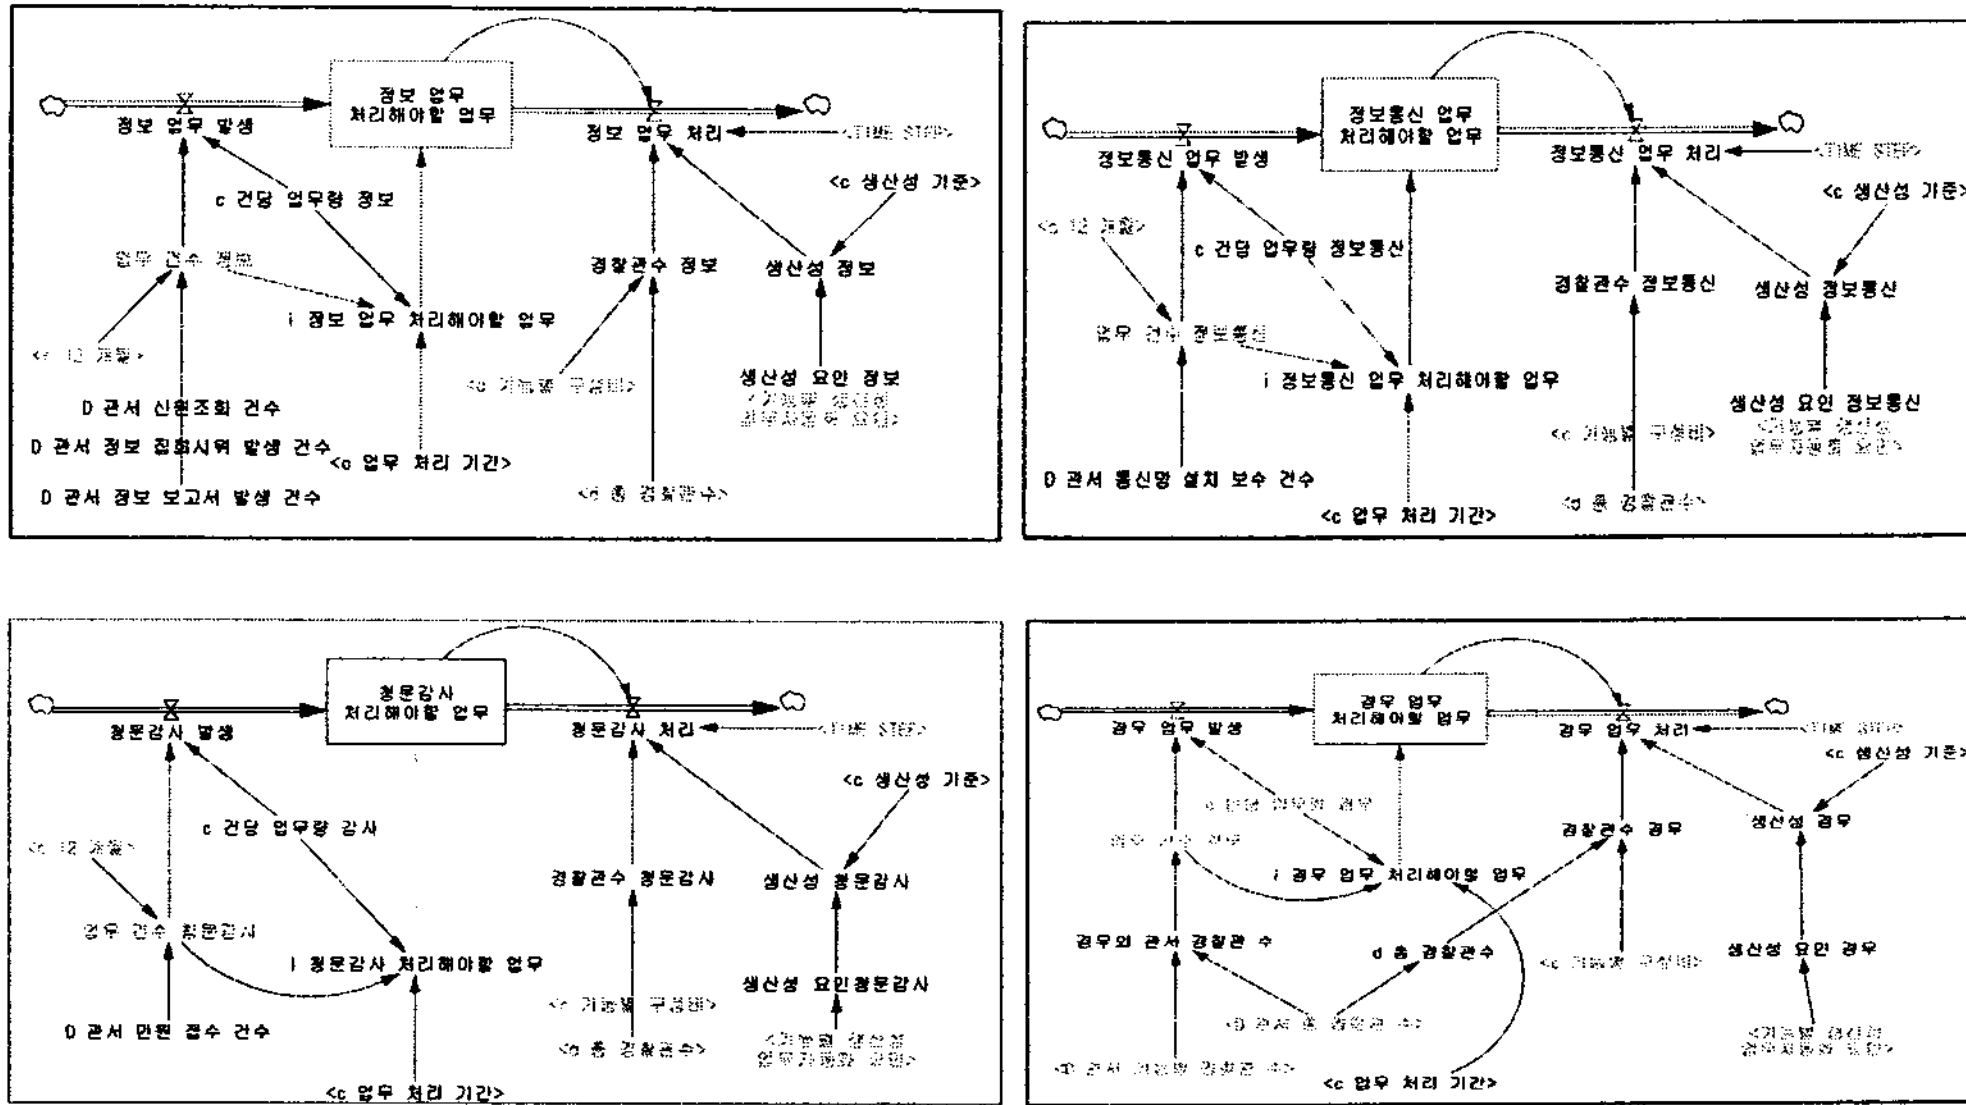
정보 업무 처리해야할 업무
정보 업무 발생
정보 업무 처리
<TIME STEP>
c 건당 업무량 정보
<c 생산성 기준>
업무 건수 정보
경찰관수 정보
생산성 정보
i 정보 업무 처리해야할 업무
<c 12 개월>
<c 기능별 구성비>
생산성 요인 정보
<기능별 생산성 업무자동화 요인>
D 관서 신원조회 건수
D 관서 정보 집회시위 발생 건수
<c 업무 처리 기간>
D 관서 정보 보고서 발생 건수
<d 총 경찰관수>

정보통신 업무 처리해야할 업무
정보통신 업무 발생
정보통신 업무 처리
<TIME STEP>
<c 생산성 기준>
<c 12 개월>
c 건당 업무량 정보통신
경찰관수 정보통신
생산성 정보통신
업무 건수 정보통신
i 정보통신 업무 처리해야할 업무
생산성 요인 정보통신
<기능별 생산성 업무자동화 요인>
<c 기능별 구성비>
D 관서 통신망 설치 보수 건수
<d 총 경찰관수>
<c 업무 처리 기간>

청문감사 처리해야할 업무
청문감사 발생
청문감사 처리
<TIME STEP>
<c 생산성 기준>
c 건당 업무량 감사
<c 12 개월>
경찰관수 청문감사
생산성 청문감사
업무 건수 청문감사
i 청문감사 처리해야할 업무
생산성 요인청문감사
<c 기능별 구성비>
D 관서 민원 접수 건수
<d 총 경찰관수>
<기능별 생산성 업무자동화 요인>
<c 업무 처리 기간>

경무 업무 처리해야할 업무
경무 업무 발생
경무 업무 처리
<TIME STEP>
<c 생산성 기준>
c 건당 업무량 경무
업무 건수 경무
경찰관수 경무
생산성 경무
i 경무 업무 처리해야할 업무
경무외 관서 경찰관 수
d 총 경찰관수
<c 기능별 구성비>
생산성 요인 경무
<D 관서 총 경찰관 수>
<D 관서 기능별 경찰관 수>
<기능별 생산성 업무자동화 요인>
<c 업무 처리 기간>